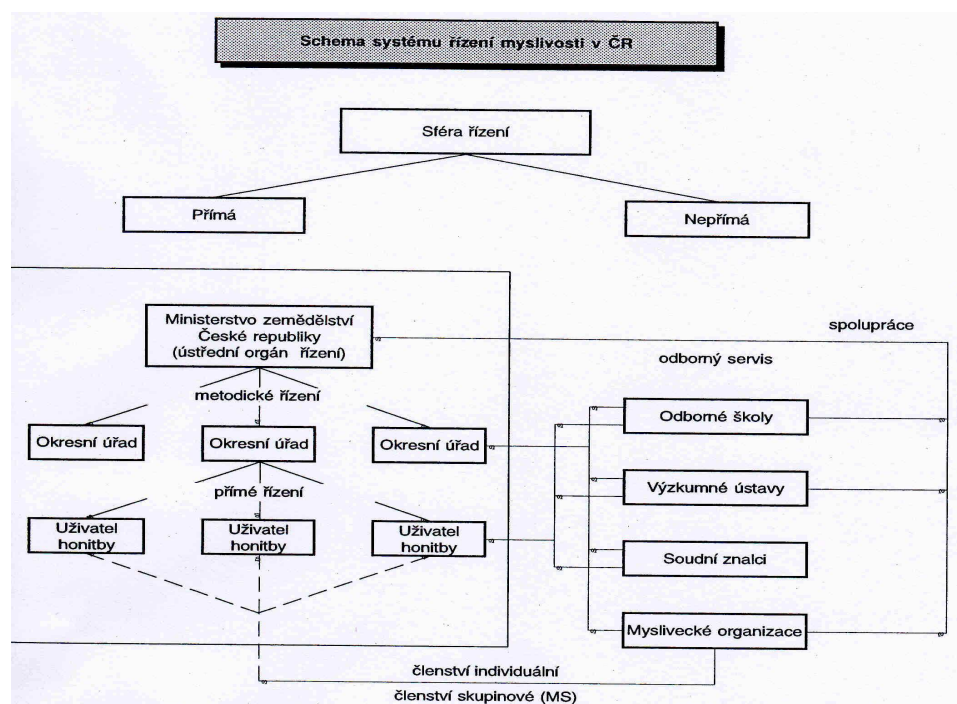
Schema systému řízení myslivosti v ČR

Sféra řízení

Přímá

Nepřímá

Ministerstvo zemědělství České republiky (ústřední orgán řízení)

spolupráce

odborný servis

metodické řízení

Okresní úřad

Okresní úřad

Okresní úřad

Odborné školy

přímé řízení

Výzkumné ústavy

Uživatel honitby

Uživatel honitby

Uživatel honitby

Soudní znalci

Myslivecké organizace

členství individuální

členství skupinové (MS)